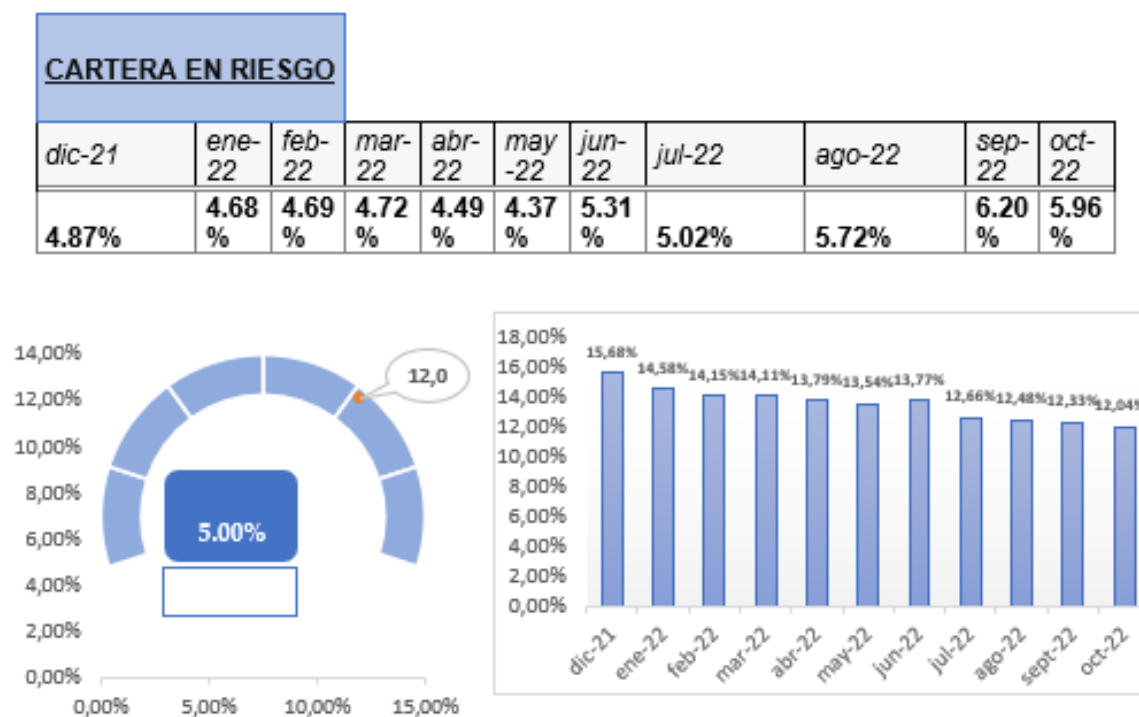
CARTERA EN RIESGO

| dic-21 | ene-22 | feb-22 | mar-22 | abr-22 | may-22 | jun-22 | jul-22 | ago-22 | sep-22 | oct-22 |
|---|---|---|---|---|---|---|---|---|---|---|
| 4.87% | 4.68% | 4.69% | 4.72% | 4.49% | 4.37% | 5.31% | 5.02% | 5.72% | 6.20% | 5.96% |

14,00%
12,00%
10,00%
8,00%
6,00%
4,00%
2,00%
0,00%
0,00%
5,00%
10,00%
15,00%
12,0
5.00%

18,00%
16,00%
14,00%
12,00%
10,00%
8,00%
6,00%
4,00%
2,00%
0,00%
15,68%
14,58%
14,15%
14,11%
13,79%
13,54%
13,77%
12,66%
12,48%
12,33%
12,04%
dic-21
ene-22
feb-22
mar-22
abr-22
may-22
jun-22
jul-22
ago-22
sept-22
oct-22